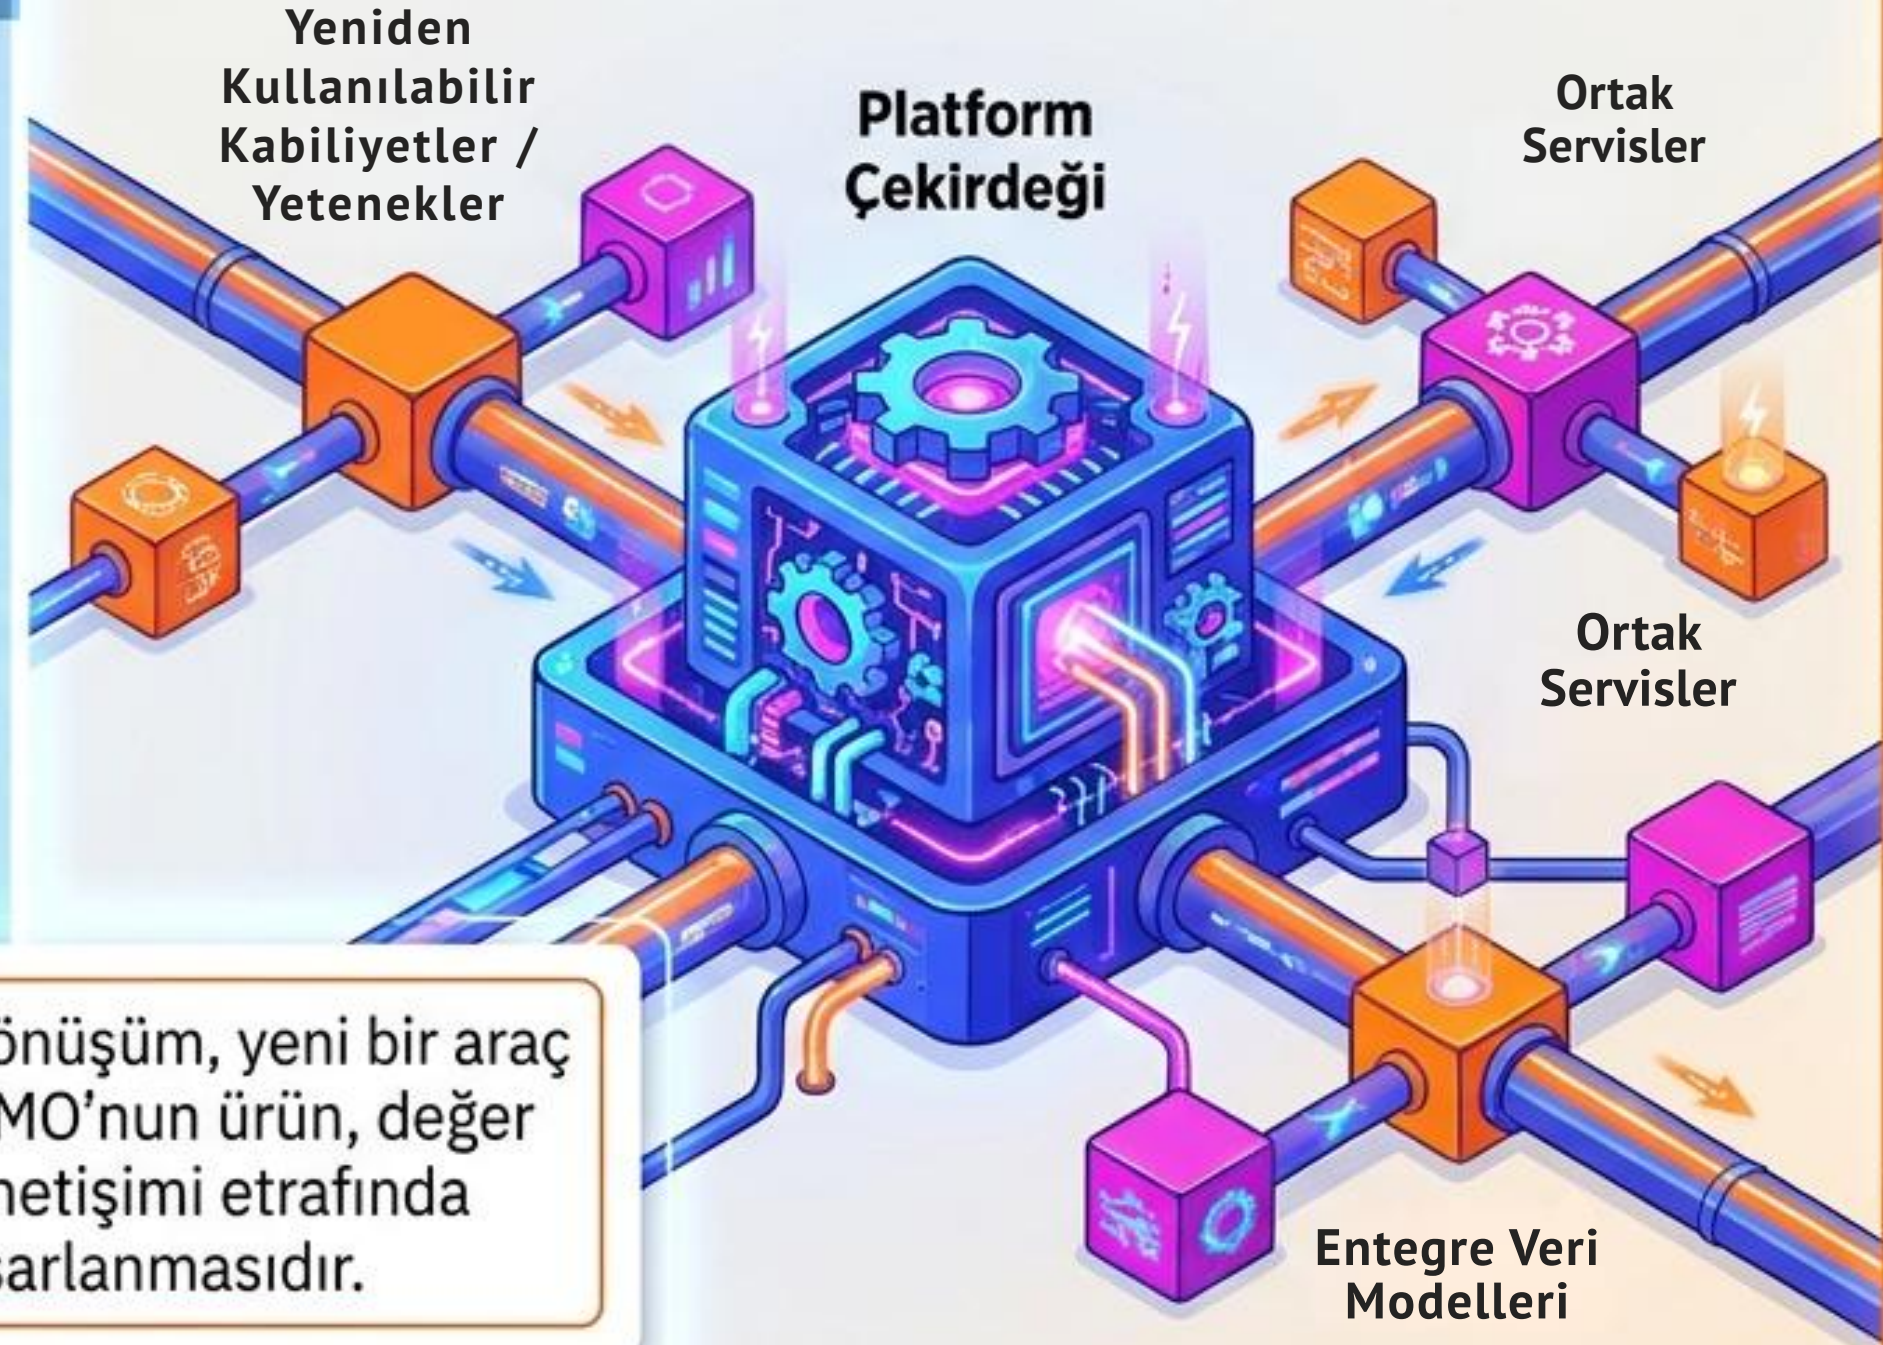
Yeniden Kullanılabilir Kabiliyetler / Yetenekler

Platform Çekirdeği

Ortak Servisler

Ortak Servisler

Entegre Veri Modelleri

önüşüm, yeni bir araç MO'nun ürün, değer netişimi etrafında sarlanmasıdır.